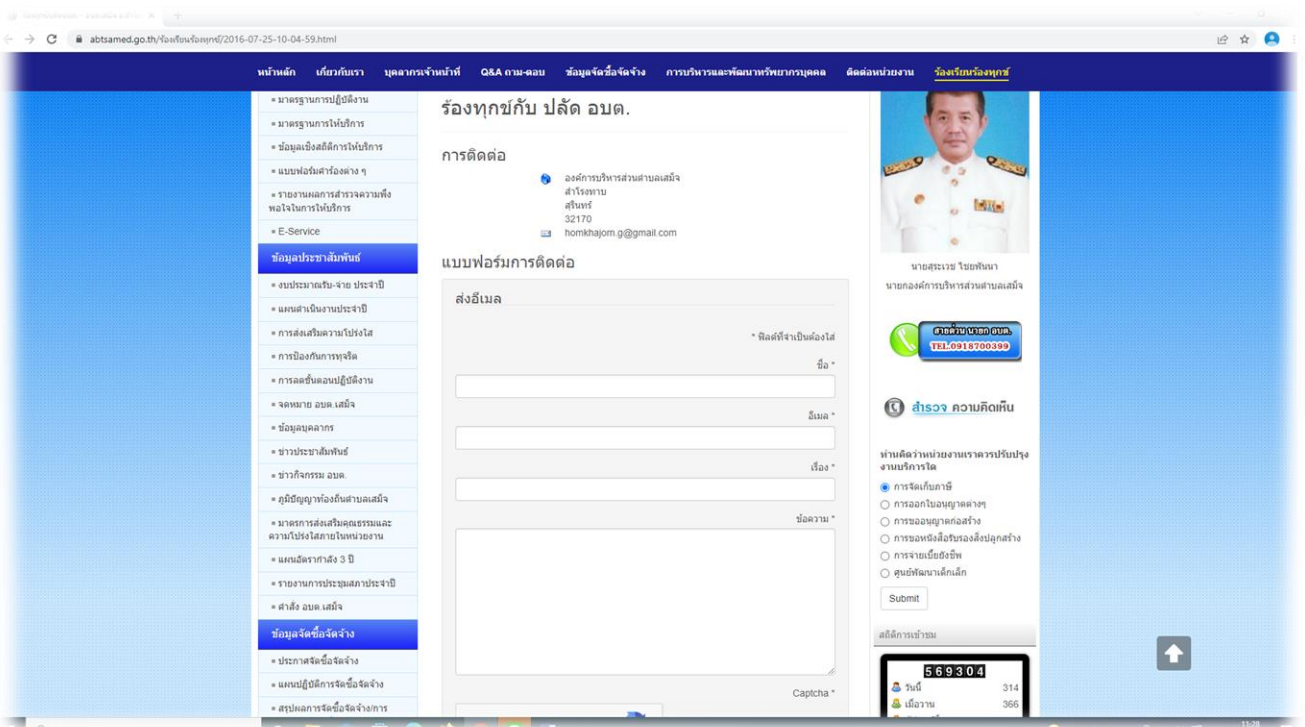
abtsamed.go.th/ร้องเรียนร้องทุกข์/2016-07-25-10-04-59.html

หน้าหลัก เกี่ยวกับเรา บุคลากรเจ้าหน้าที่ Q&A ถาม-ตอบ ข้อมูลจัดซื้อจัดจ้าง การบริหารและพัฒนาทรัพยากรบุคคล ติดต่อหน่วยงาน ร้องเรียนร้องทุกข์

มาตรฐานการปฏิบัติงาน
มาตรฐานการให้บริการ
ข้อมูลเชิงสถิติการให้บริการ
แบบฟอร์มคำร้องต่าง ๆ
รายงานผลการสำรวจความพึงพอใจในการให้บริการ
E-Service

ข้อมูลประชาสัมพันธ์
งบประมาณรับ-จ่าย ประจำปี
แผนดำเนินงานประจำปี
การส่งเสริมความโปร่งใส
การป้องกันการทุจริต
การลดขั้นตอนปฏิบัติงาน
จดหมาย อบต.เสม็จ
ข้อมูลบุคลากร
ข่าวประชาสัมพันธ์
ข่าวกิจกรรม อบต.
ภูมิปัญญาท้องถิ่นตำบลเสม็จ
มาตรการส่งเสริมคุณธรรมและความโปร่งใสภายในหน่วยงาน
แผนอัตรากำลัง 3 ปี
รายงานการประชุมสภาประจำปี
คำสั่ง อบต.เสม็จ

ข้อมูลจัดซื้อจัดจ้าง
ประกาศจัดซื้อจัดจ้าง
แผนปฏิบัติการจัดซื้อจัดจ้าง
สรุปผลการจัดซื้อจัดจ้าง/การ

ร้องทุกข์กับ ปลัด อบต.

การติดต่อ
องค์การบริหารส่วนตำบลเสม็จ
สำโรงทาบ
สุรินทร์
32170
homkhajom.g@gmail.com

แบบฟอร์มการติดต่อ
ส่งอีเมล
* ฟิลด์ที่จำเป็นต้องใส่
ชื่อ *
อีเมล *
เรื่อง *
ข้อความ *
Captcha *

นายสุระเวช ไชยพันนา
นายกองค์การบริหารส่วนตำบลเสม็จ
สายด่วน นายก อบต.
TEL.0918700399

สำรวจ ความคิดเห็น
ท่านคิดว่าหน่วยงานเราควรปรับปรุงงานบริการใด
การจัดเก็บภาษี
การออกใบอนุญาตต่างๆ
การขออนุญาตก่อสร้าง
การขอหนังสือรับรองสิ่งปลูกสร้าง
การจ่ายเบี้ยยังชีพ
ศูนย์พัฒนาเด็กเล็ก
Submit

สถิติการเข้าชม
569304
วันนี้ 314
เมื่อวาน 366